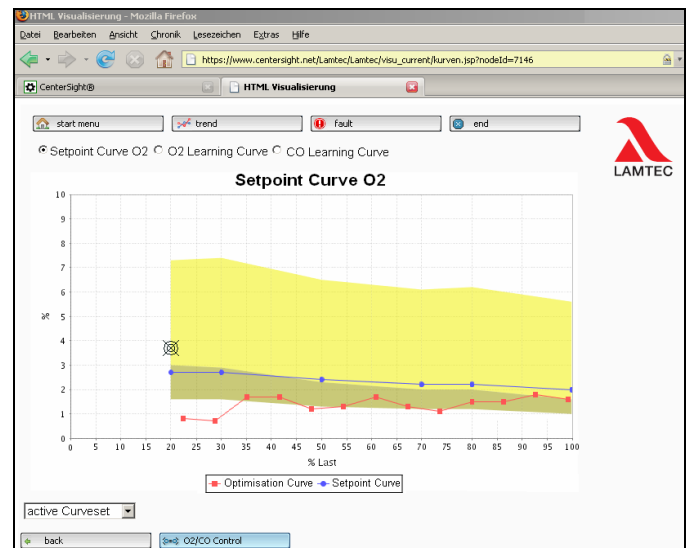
HTML Visualisierung - Mozilla Firefox

Datei Bearbeiten Ansicht Chronik Lesezeichen Extras Hilfe

https://www.centersight.net/Lamtec/Lamtec/visu_current/kurven.jsp?nodeId=7146

CenterSight®

HTML Visualisierung

start menu trend fault end

LAMTEC

Setpoint Curve O2 O2 Learning Curve CO Learning Curve

Setpoint Curve O2

10
9
8
7
6
5
4
3
2
1
0

%

0 5 10 15 20 25 30 35 40 45 50 55 60 65 70 75 80 85 90 95 100

% Last

Optimisation Curve Setpoint Curve

active Curveset

back O2/CO Control